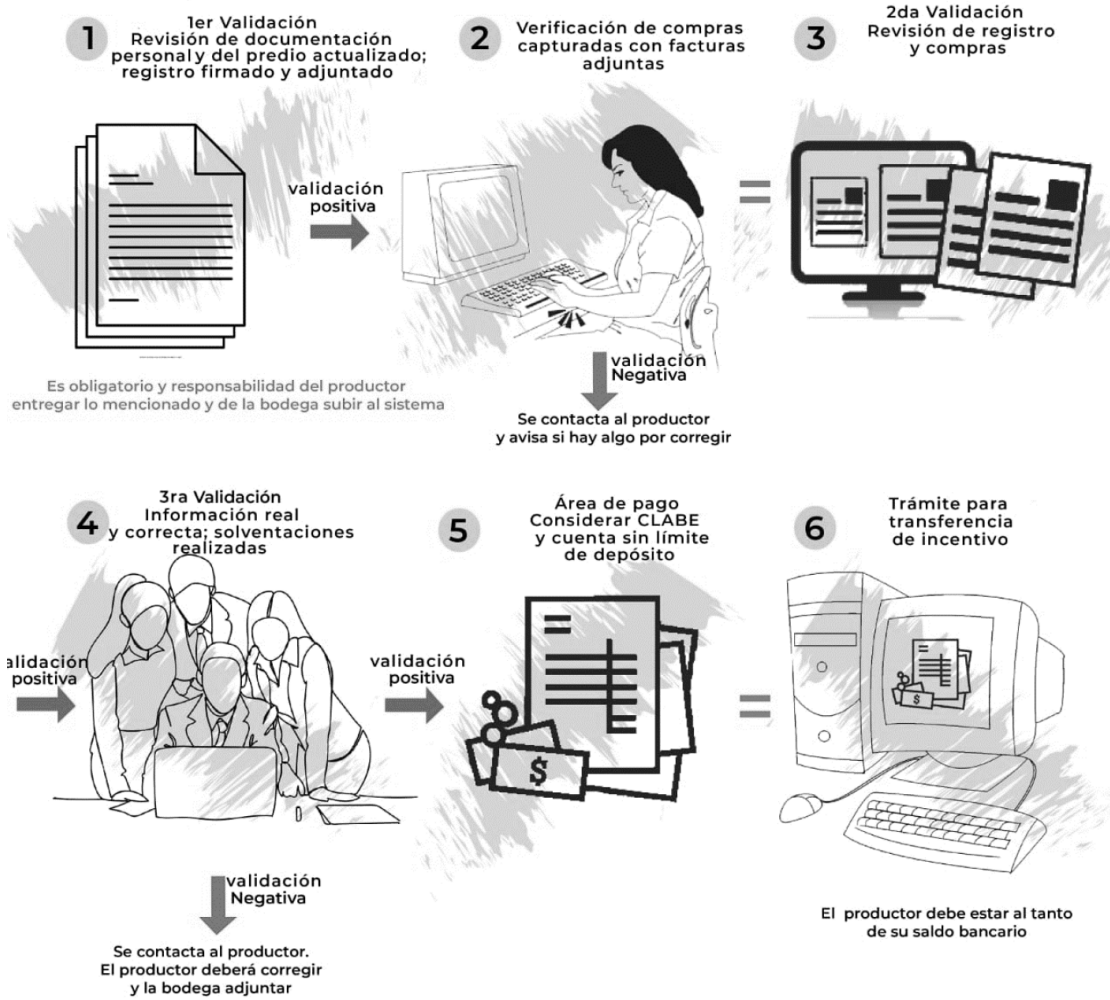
1 1er Validación
Revisión de documentación personal y del predio actualizado; registro firmado y adjuntado

Es obligatorio y responsabilidad del productor entregar lo mencionado y de la bodega subir al sistema

validación positiva

2 Verificación de compras capturadas con facturas adjuntas

validación Negativa

Se contacta al productor y avisa si hay algo por corregir

3 2da Validación
Revisión de registro y compras

4 3ra Validación
Información real y correcta; solventaciones realizadas

alidación positiva

validación Negativa

Se contacta al productor. El productor deberá corregir y la bodega adjuntar

validación positiva

5 Área de pago
Considerar CLABE y cuenta sin límite de depósito

$

6 Trámite para transferencia de incentivo

$

El productor debe estar al tanto de su saldo bancario